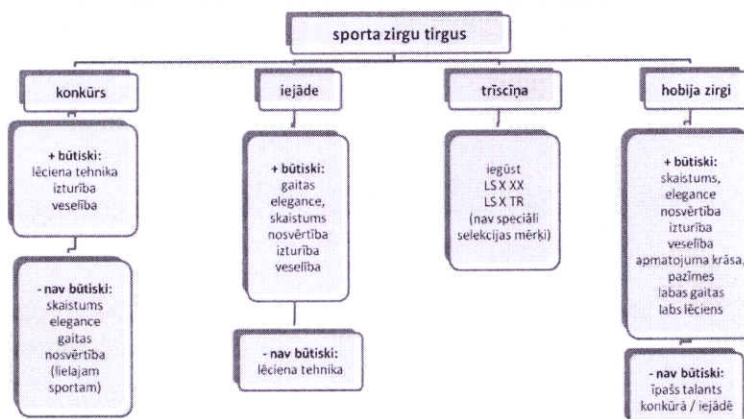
sporta zirgu tirgus

konkūrs

+ būtiski:
lēciena tehnika
izturība
veselība

- nav būtiski:
skaistums
elegance
gaitas
nosvērtība
(lielajam sportam)

iejāde

+ būtiski:
gaitas
elegance,
skaistums
nosvērtība
izturība
veselība

- nav būtiski:
lēciena tehnika

trīscīņa

iegūst
LS X XX
LS X TR
(nav speciāli selekcijas mērķi)

hobija zirgi

+ būtiski:
skaistums,
elegance
nosvērtība
izturība
veselība
apmatojuma krāsa,
pazīmes
labas gaitas
labs lēciens

- nav būtiski:
īpašs talants
konkūrā / iejādē